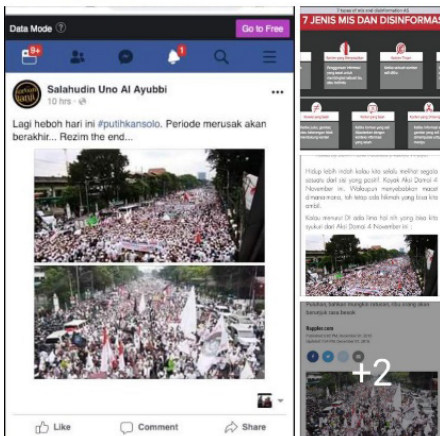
Data Mode
Go to Free
9+
1

Salahudin Uno Al Ayubbi
10 hrs ·

Lagi heboh hari ini #putihkansolo. Periode merusak akan berakhir... Rezim the end...

Like
Comment
Share

7 JENIS MIS DAN DISINFORMA

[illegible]

Rappler.com

+2